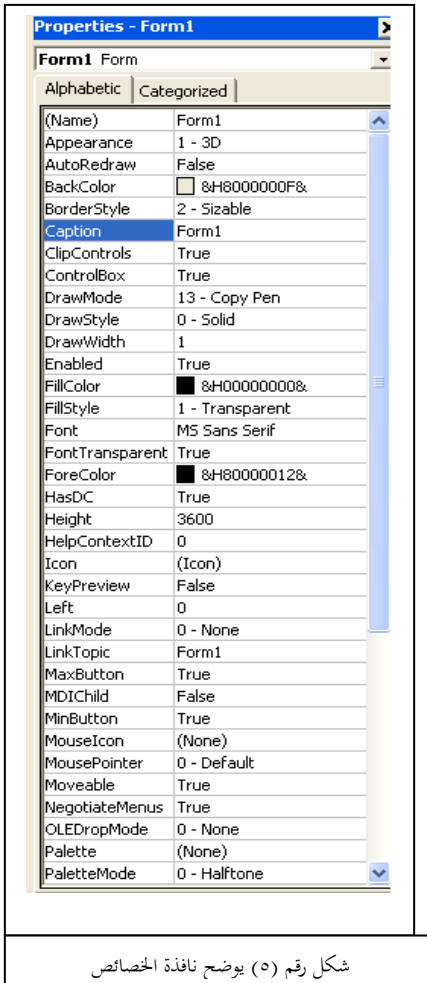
Properties - Form1

Form1 Form

Alphabetic | Categorized

| | |
|---|---|
| (Name) | Form1 |
| Appearance | 1 - 3D |
| AutoRedraw | False |
| BackColor | &H8000000F& |
| BorderStyle | 2 - Sizable |
| Caption | Form1 |
| ClipControls | True |
| ControlBox | True |
| DrawMode | 13 - Copy Pen |
| DrawStyle | 0 - Solid |
| DrawWidth | 1 |
| Enabled | True |
| FillColor | &H00000000& |
| FillStyle | 1 - Transparent |
| Font | MS Sans Serif |
| FontTransparent | True |
| ForeColor | &H80000012& |
| HasDC | True |
| Height | 3600 |
| HelpContextID | 0 |
| Icon | (Icon) |
| KeyPreview | False |
| Left | 0 |
| LinkMode | 0 - None |
| LinkTopic | Form1 |
| MaxButton | True |
| MDIChild | False |
| MinButton | True |
| MouseIcon | (None) |
| MousePointer | 0 - Default |
| Moveable | True |
| NegotiateMenus | True |
| OLEDropMode | 0 - None |
| Palette | (None) |
| PaletteMode | 0 - Halftone |

شكل رقم (٥) يوضح نافذة الخصائص